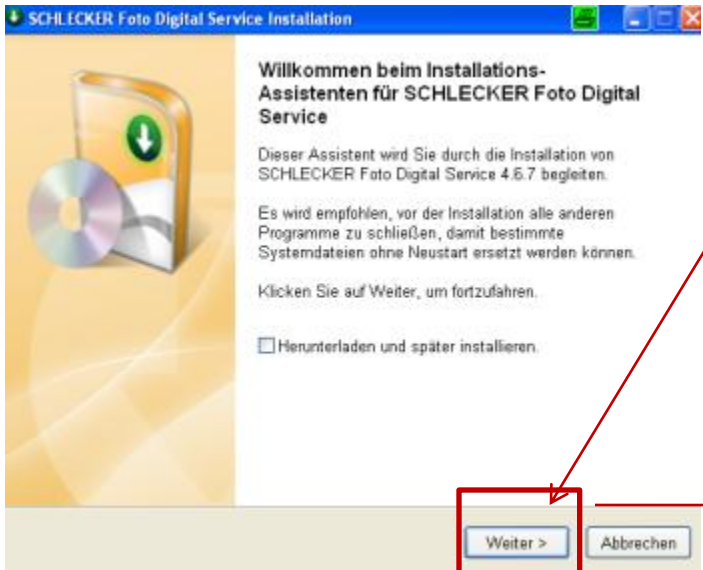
SCHLECKER Foto Digital Service Installation

Willkommen beim Installations-Assistenten für SCHLECKER Foto Digital Service

Dieser Assistent wird Sie durch die Installation von SCHLECKER Foto Digital Service 4.6.7 begleiten.

Es wird empfohlen, vor der Installation alle anderen Programme zu schließen, damit bestimmte Systemdateien ohne Neustart ersetzt werden können.

Klicken Sie auf Weiter, um fortzufahren.

Herunterladen und später installieren.

Weiter >

Abbrechen